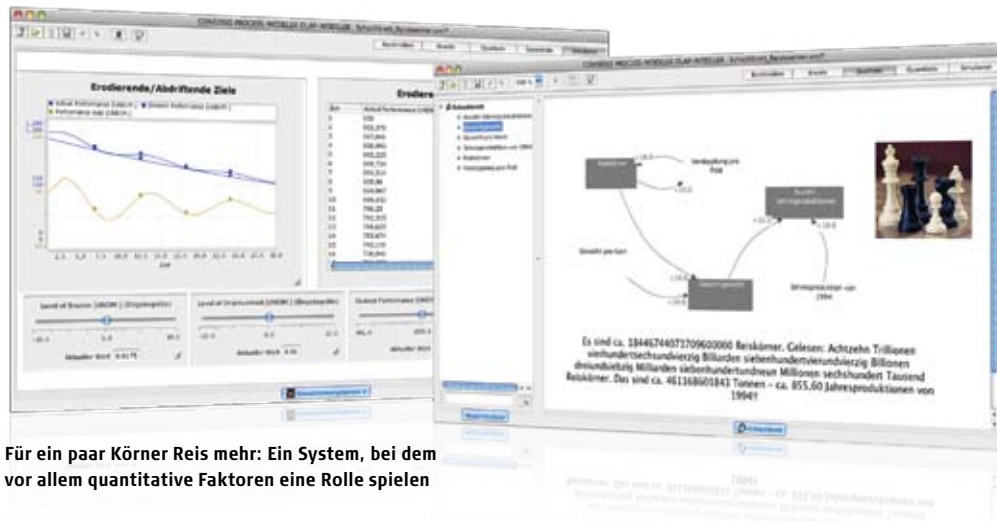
CONSIDEO PROCESS MODELER OLAP-MODELER

Erodierende/Abdriftende Ziele

Erodiere

Es sind ca. 18446744073709600000 Reiskörner. Gelesen: Achtzehn Trillionen vierhundertsechsundvierzig Billiarden siebenhundertvierundvierzig Billionen dreiundsiebzig Milliarden siebenhundertneun Millionen sechshundert Tausend Reiskörner. Das sind ca. 461168601843 Tonnen – ca. 855,60 Jahresproduktionen von 1994!!

Für ein paar Körner Reis mehr: Ein System, bei dem vor allem quantitative Faktoren eine Rolle spielen